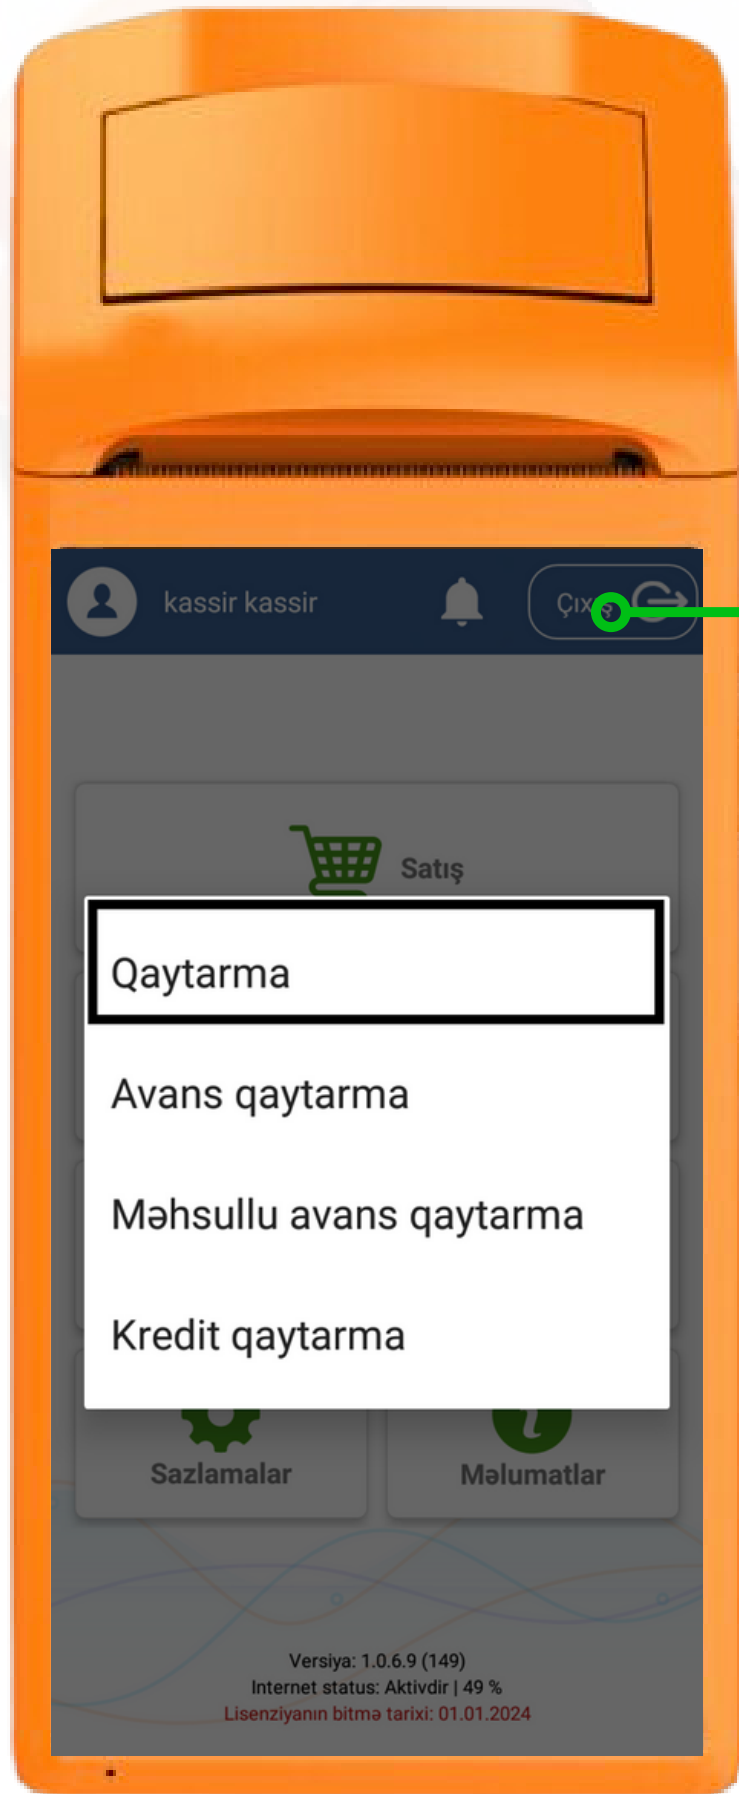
kassir kassir

Çıxış

Satış

Qaytarma

Avans qaytarma

Məhsullu avans qaytarma

Kredit qaytarma

Sazlamalar

Məlumatlar

Versiya: 1.0.6.9 (149)
Internet status: Aktivdir | 49 %
Lisenziyanın bitmə tarixi: 01.01.2024